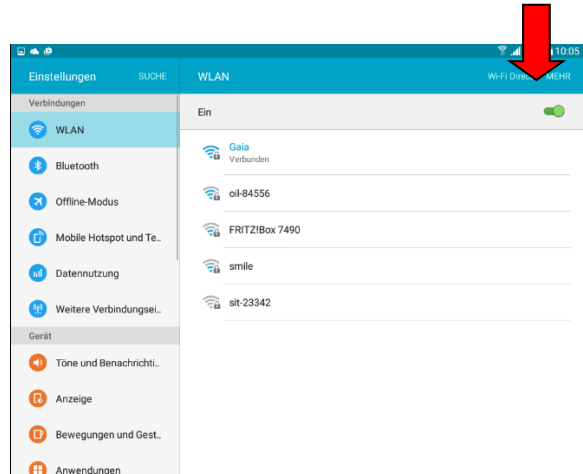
10:05

Einstellungen SUCHE

Verbindungen

WLAN

Bluetooth

Offline-Modus

Mobile Hotspot und Te..

Datennutzung

Weitere Verbindungsei..

Gerät

Töne und Benachrichti..

Anzeige

Bewegungen und Gest..

Anwendungen

WLAN

Wi-Fi Dire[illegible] MEHR

Ein

Gaia
Verbunden

oil-84556

FRITZ!Box 7490

smile

sit-23342